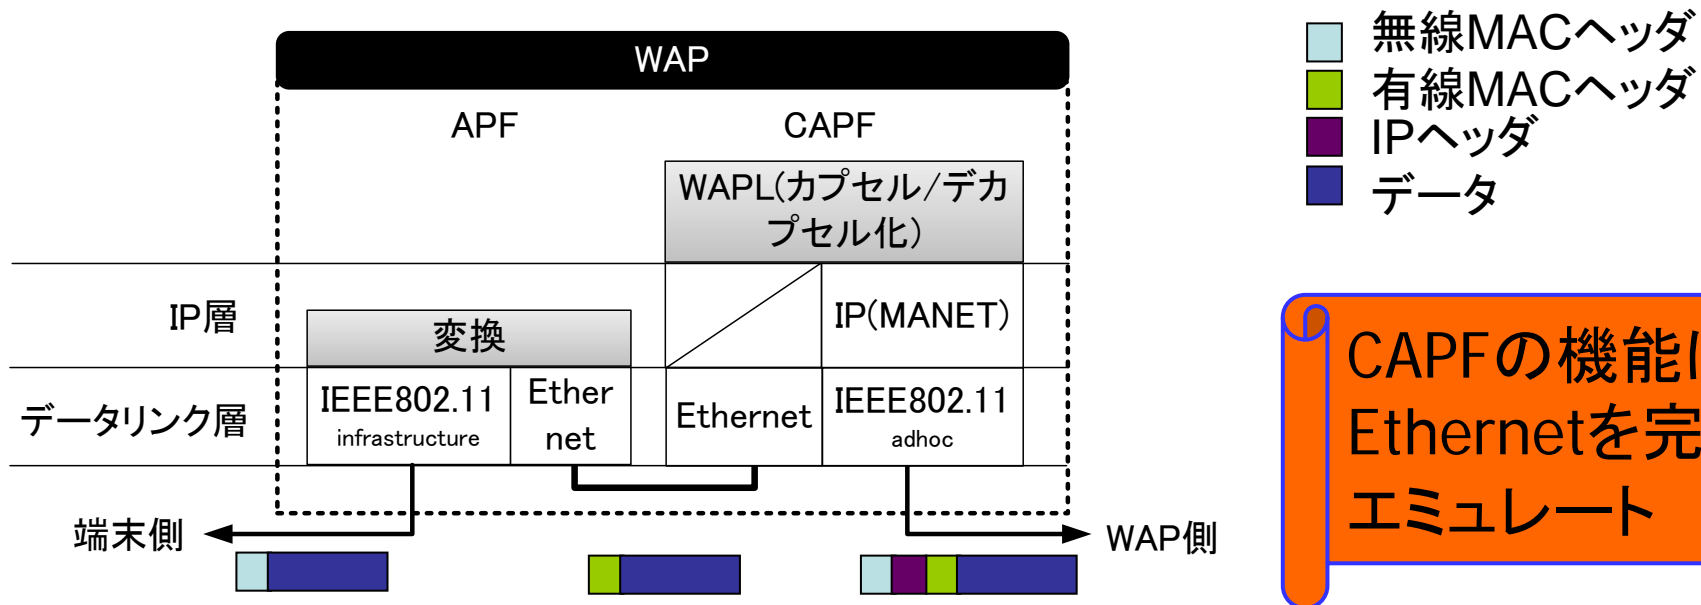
WAP

APF

CAPF

WAPL(カプセル/デカプセル化)

IP層

変換

IP(MANET)

データリンク層

IEEE802.11
infrastructure

Ether net

Ethernet

IEEE802.11
adhoc

端末側

WAP側

無線MACヘッダ
有線MACヘッダ
IPヘッダ
データ

CAPFの機能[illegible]
Ethernetを完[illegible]
エミュレート